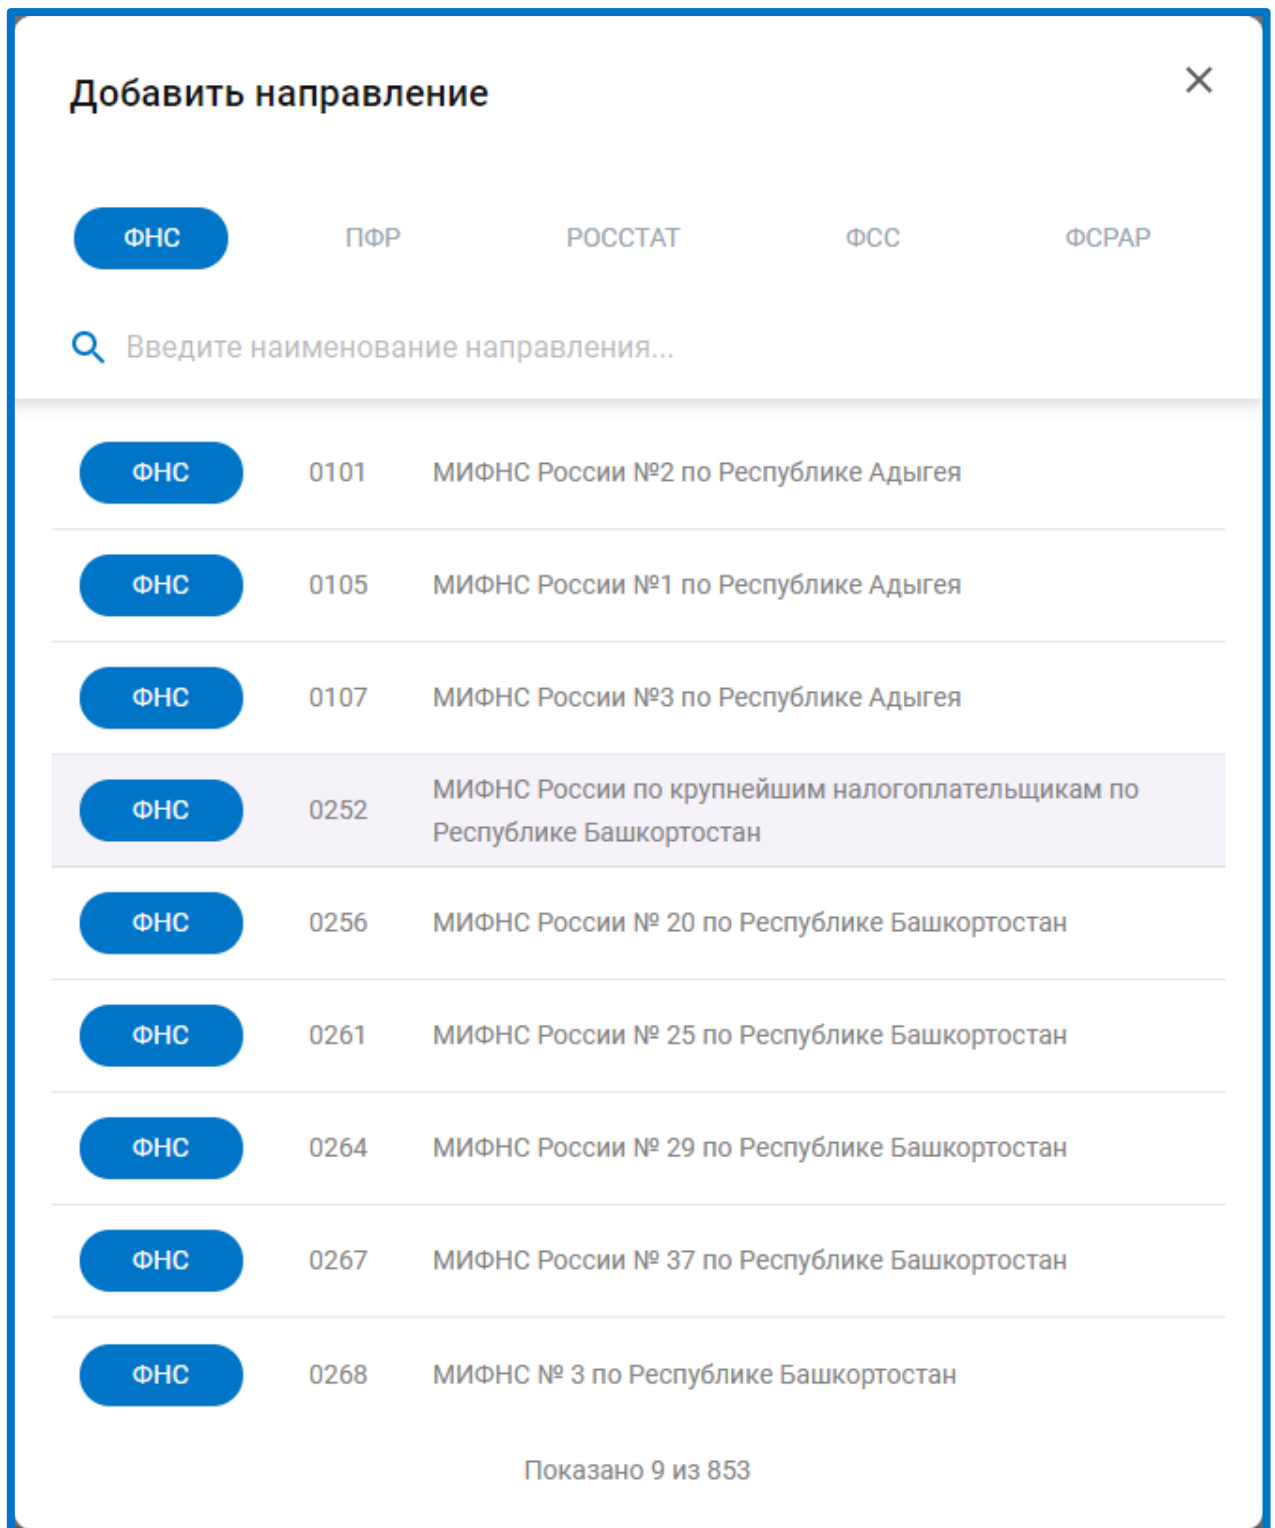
Добавить направление

×

ФНС ПФР РОССТАТ ФСС ФСРАР

Введите наименование направления...

ФНС 0101 МИФНС России №2 по Республике Адыгея

ФНС 0105 МИФНС России №1 по Республике Адыгея

ФНС 0107 МИФНС России №3 по Республике Адыгея

ФНС 0252 МИФНС России по крупнейшим налогоплательщикам по Республике Башкортостан

ФНС 0256 МИФНС России № 20 по Республике Башкортостан

ФНС 0261 МИФНС России № 25 по Республике Башкортостан

ФНС 0264 МИФНС России № 29 по Республике Башкортостан

ФНС 0267 МИФНС России № 37 по Республике Башкортостан

ФНС 0268 МИФНС № 3 по Республике Башкортостан

Показано 9 из 853